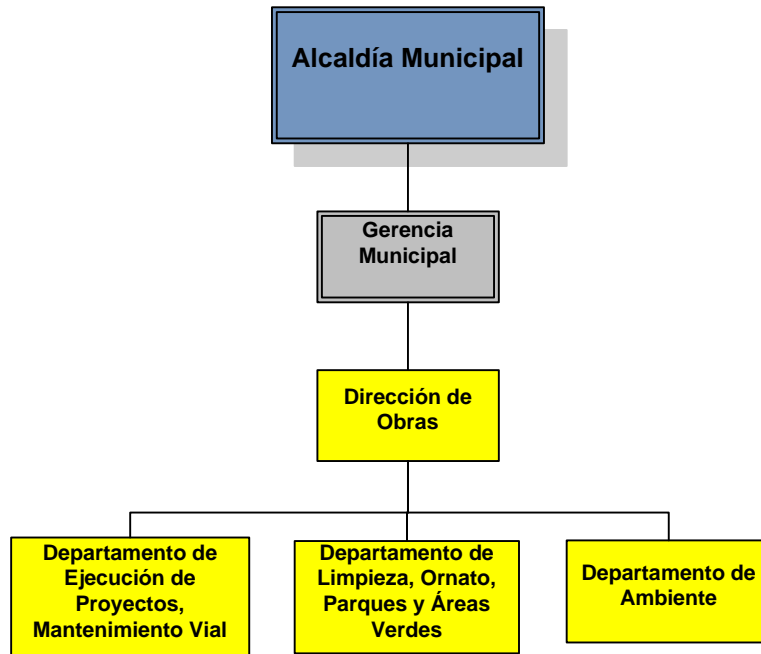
Alcaldía Municipal

Gerencia Municipal

Dirección de Obras

Departamento de Ejecución de Proyectos, Mantenimiento Vial

Departamento de Limpieza, Ornato, Parques y Áreas Verdes

Departamento de Ambiente